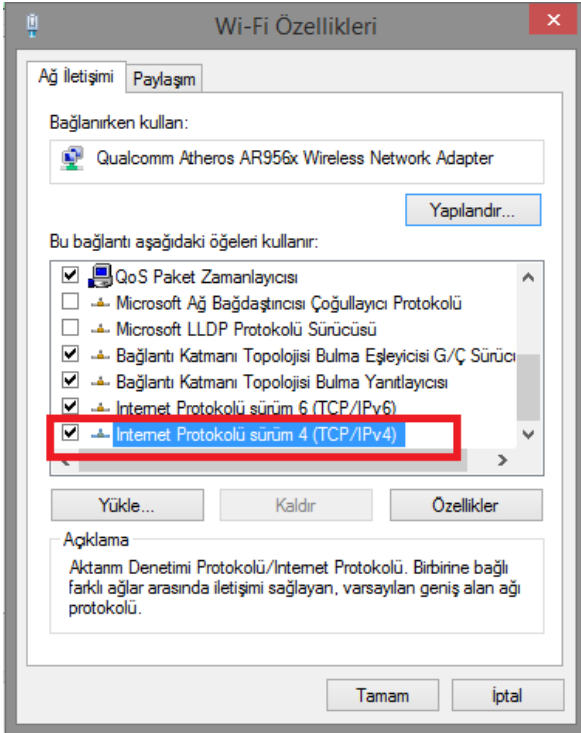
Wi-Fi Özellikleri

Ağ İletişimi | Paylaşım

Bağlanırken kullan:

Qualcomm Atheros AR956x Wireless Network Adapter

Yapılandır...

Bu bağlantı aşağıdaki öğeleri kullanır:

QoS Paket Zamanlayıcısı
Microsoft Ağ Bağdaştırıcısı Çoğullayıcı Protokolü
Microsoft LLDP Protokolü Sürücüsü
Bağlantı Katmanı Topolojisi Bulma Eşleyicisi G/Ç Sürücü
Bağlantı Katmanı Topolojisi Bulma Yanıtlayıcısı
Internet Protokolü sürüm 6 (TCP/IPv6)
Internet Protokolü sürüm 4 (TCP/IPv4)

Yükle... | Kaldır | Özellikler

Açıklama
Aktarım Denetimi Protokolü/Internet Protokolü. Birbirine bağlı farklı ağlar arasında iletişimi sağlayan, varsayılan geniş alan ağı protokolü.

Tamam | İptal